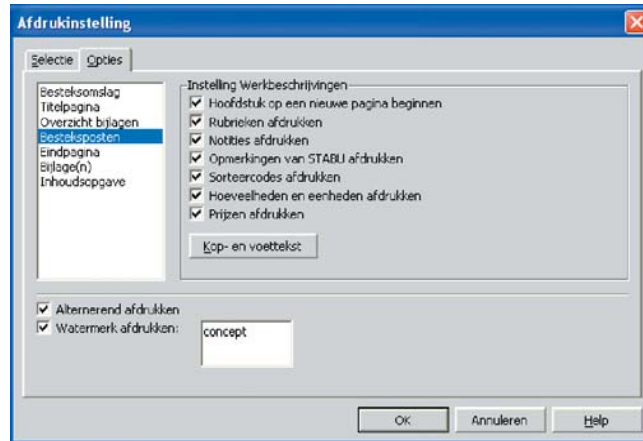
Afdrukinstelling

Selectie Opties

Besteksomslag
Titelpagina
Overzicht bijlagen
Bestekposten
Eindpagina
Bijlage(n)
Inhoudsopgave

Instelling Werkbeschrijvingen
Hoofdstuk op een nieuwe pagina beginnen
Rubrieken afdrukken
Notities afdrukken
Opmerkingen van STABU afdrukken
Sorteercodes afdrukken
Hoeveelheden en eenheden afdrukken
Prijzen afdrukken

Kop- en voettekst

Alternerend afdrukken
Watermerk afdrukken:
concept

OK Annuleren Help